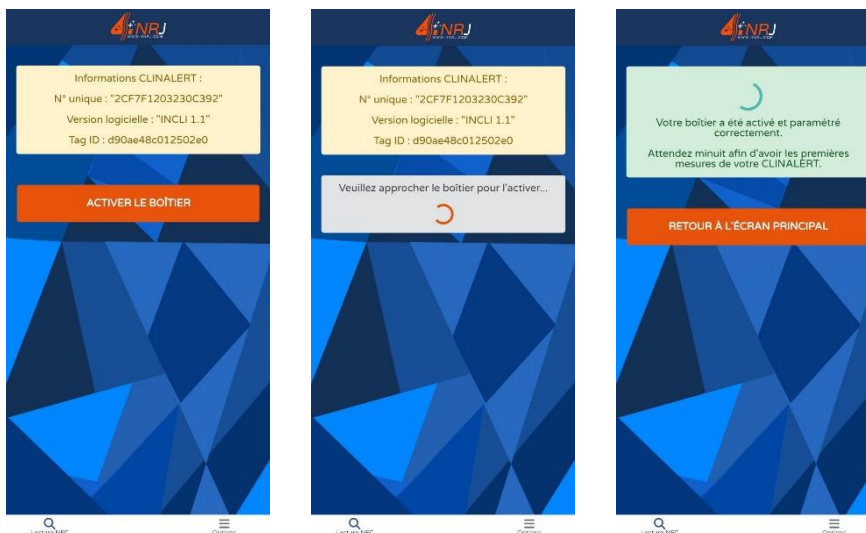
4NRJ

Informations CLINALERT :

N° unique : "2CF7F1203230C392"

Version logicielle : "INCLI 1.1"

Tag ID : d90ae48c012502e0

ACTIVER LE BOÎTIER

Lecture NFC

Options

4NRJ

Informations CLINALERT :

N° unique : "2CF7F1203230C392"

Version logicielle : "INCLI 1.1"

Tag ID : d90ae48c012502e0

Veuillez approcher le boîtier pour l'activer...

Lecture NFC

Options

4NRJ

Votre boîtier a été activé et paramétré correctement.

Attendez minuit afin d'avoir les premières mesures de votre CLINALERT.

RETOUR À L'ÉCRAN PRINCIPAL

Lecture NFC

Options